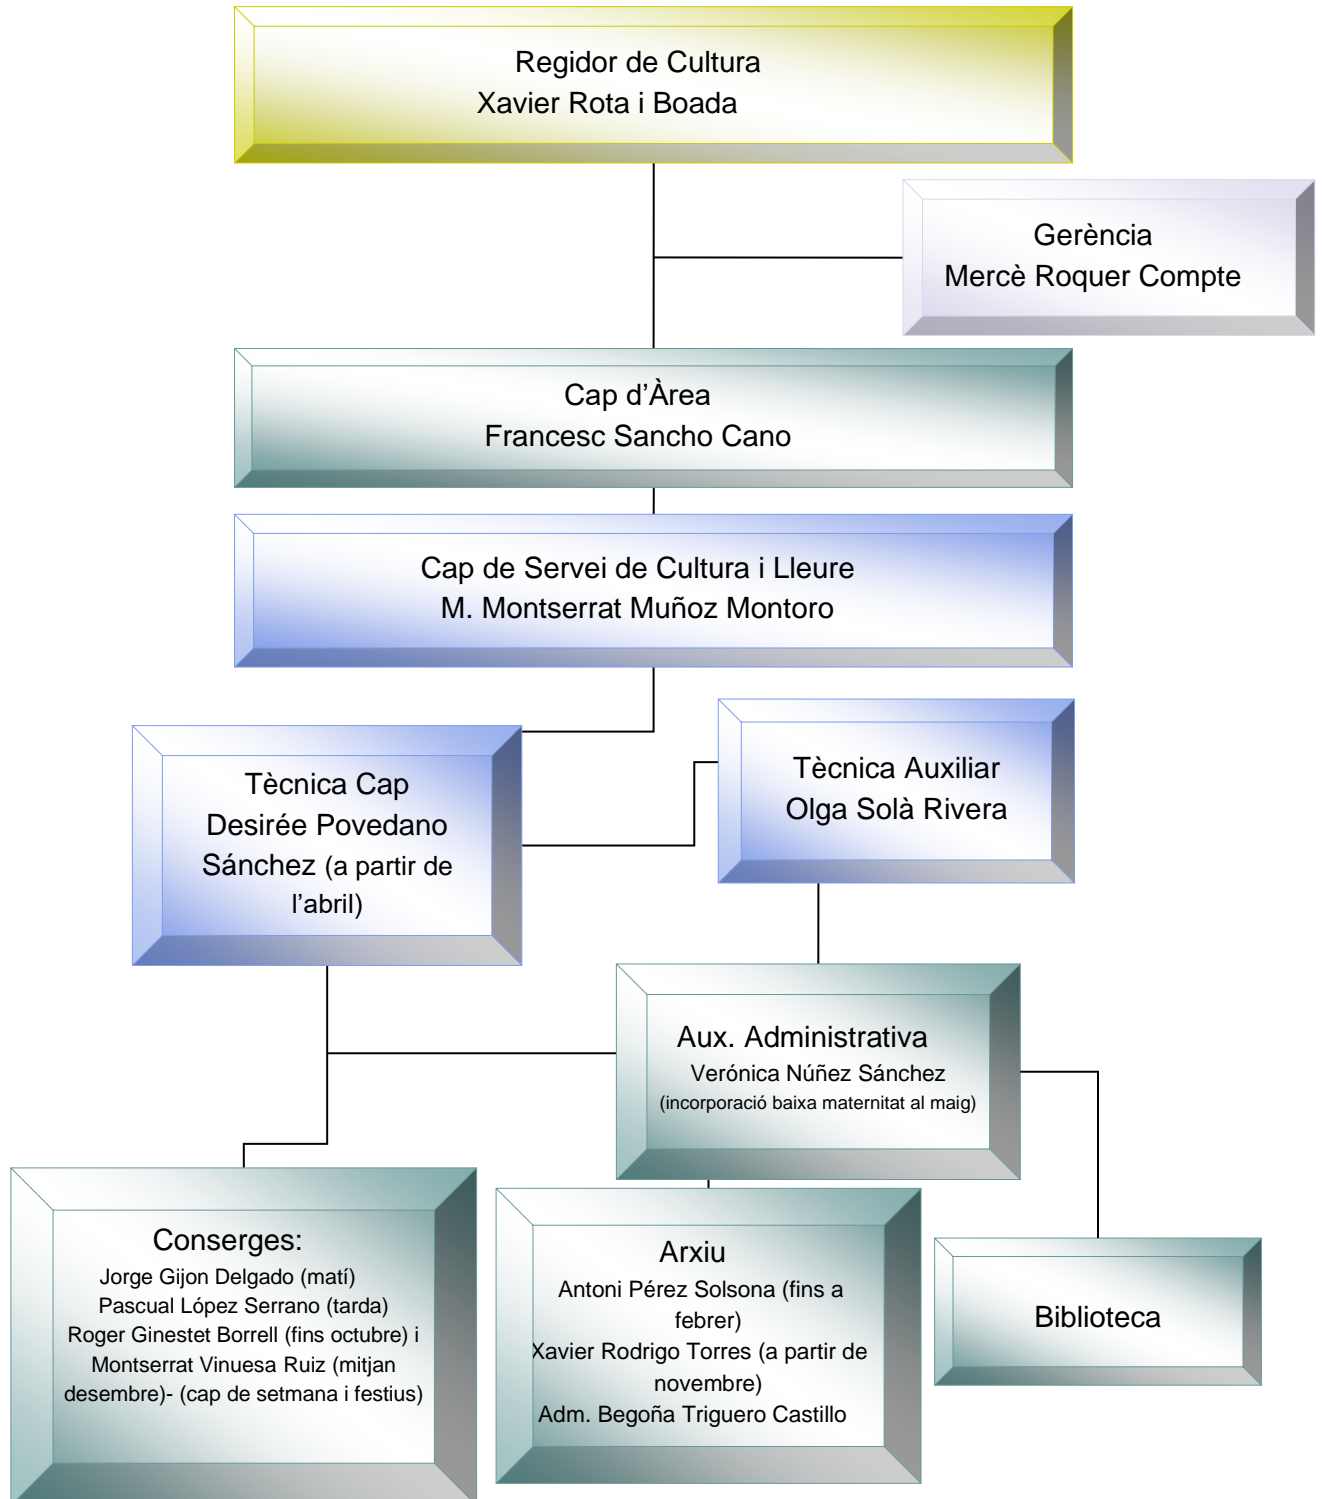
Regidor de Cultura
Xavier Rota i Boada

Gerència
Mercè Roquer Compte

Cap d'Àrea
Francesc Sancho Cano

Cap de Servei de Cultura i Lleure
M. Montserrat Muñoz Montoro

Tècnica Cap
Desirée Povedano Sánchez (a partir de l'abril)

Tècnica Auxiliar
Olga Solà Rivera

Aux. Administrativa
Verónica Núñez Sánchez
(incorporació baixa maternitat al maig)

Conserges:
Jorge Gijon Delgado (matí)
Pascual López Serrano (tarda)
Roger Ginestet Borrell (fins octubre) i Montserrat Vinuesa Ruiz (mitjan desembre)- (cap de setmana i festius)

Arxiu
Antoni Pérez Solsona (fins a febrer)
Xavier Rodrigo Torres (a partir de novembre)
Adm. Begoña Triguero Castillo

Biblioteca